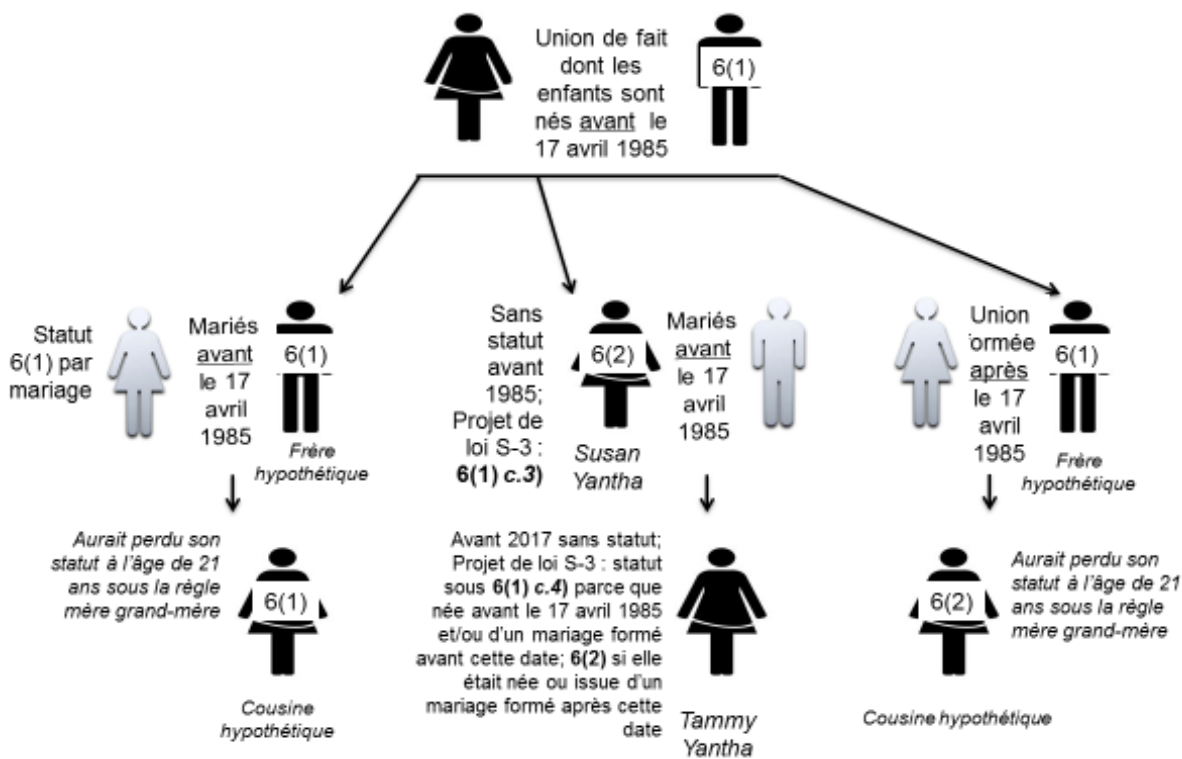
Union de fait dont les enfants sont nés avant le 17 avril 1985

6(1)

Statut 6(1) par mariage

Mariés avant le 17 avril 1985

6(1)

Frère hypothétique

Sans statut avant 1985; Projet de loi S-3 : **6(1) c.3**

6(2)

Susan Yantha

Mariés avant le 17 avril 1985

Union formée après le 17 avril 1985

6(1)

Frère hypothétique

Aurait perdu son statut à l'âge de 21 ans sous la règle mère grand-mère

6(1)

Cousine hypothétique

Avant 2017 sans statut; Projet de loi S-3 : statut sous **6(1) c.4** parce que née avant le 17 avril 1985 et/ou d'un mariage formé avant cette date; **6(2)** si elle était née ou issue d'un mariage formé après cette date

Tammy Yantha

Aurait perdu son statut à l'âge de 21 ans sous la règle mère grand-mère

6(2)

Cousine hypothétique